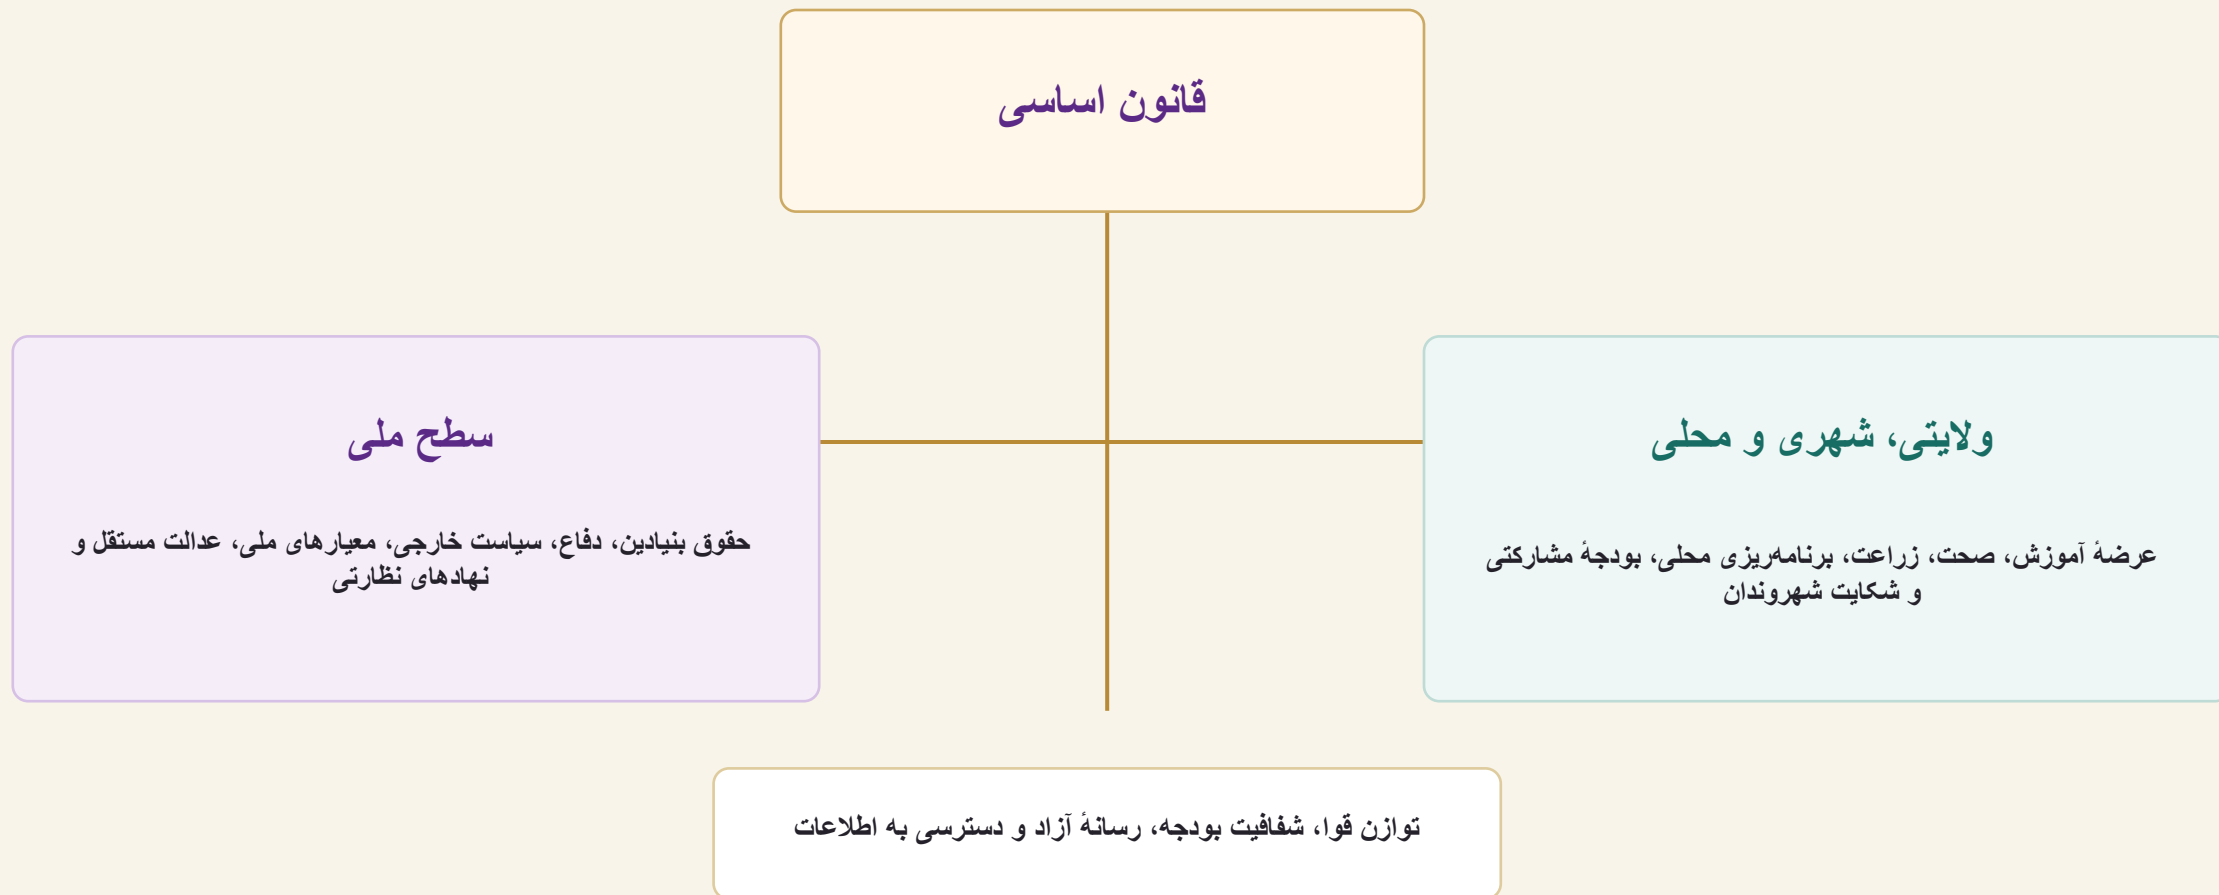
قانون اساسی

ولایتی، شهری و محلی

عرضهٔ آموزش، صحت، زراعت، برنامه‌ریزی محلی، بودجهٔ مشارکتی و شکایت شهروندان

سطح ملی

حقوق بنیادین، دفاع، سیاست خارجی، معیارهای ملی، عدالت مستقل و نهادهای نظارتی

توازن قوا، شفافیت بودجه، رسانهٔ آزاد و دسترسی به اطلاعات